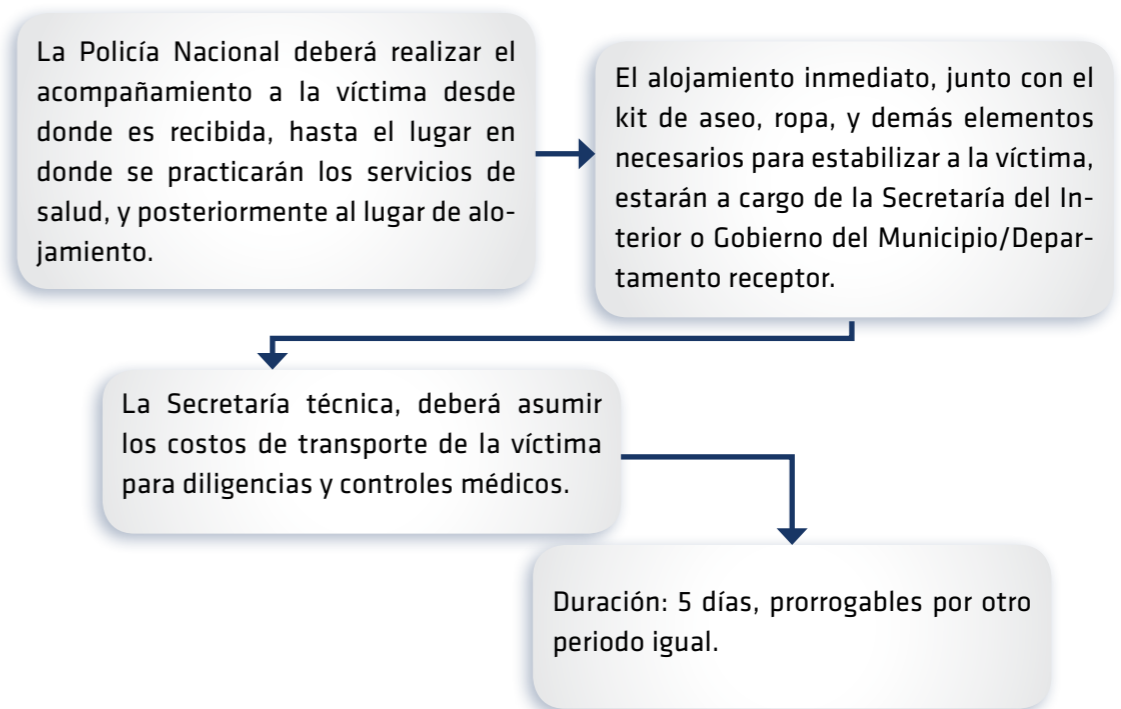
La Policía Nacional deberá realizar el acompañamiento a la víctima desde donde es recibida, hasta el lugar en donde se practicarán los servicios de salud, y posteriormente al lugar de alojamiento.

El alojamiento inmediato, junto con el kit de aseo, ropa, y demás elementos necesarios para estabilizar a la víctima, estarán a cargo de la Secretaría del Interior o Gobierno del Municipio/Departamento receptor.

La Secretaría técnica, deberá asumir los costos de transporte de la víctima para diligencias y controles médicos.

Duración: 5 días, prorrogables por otro periodo igual.